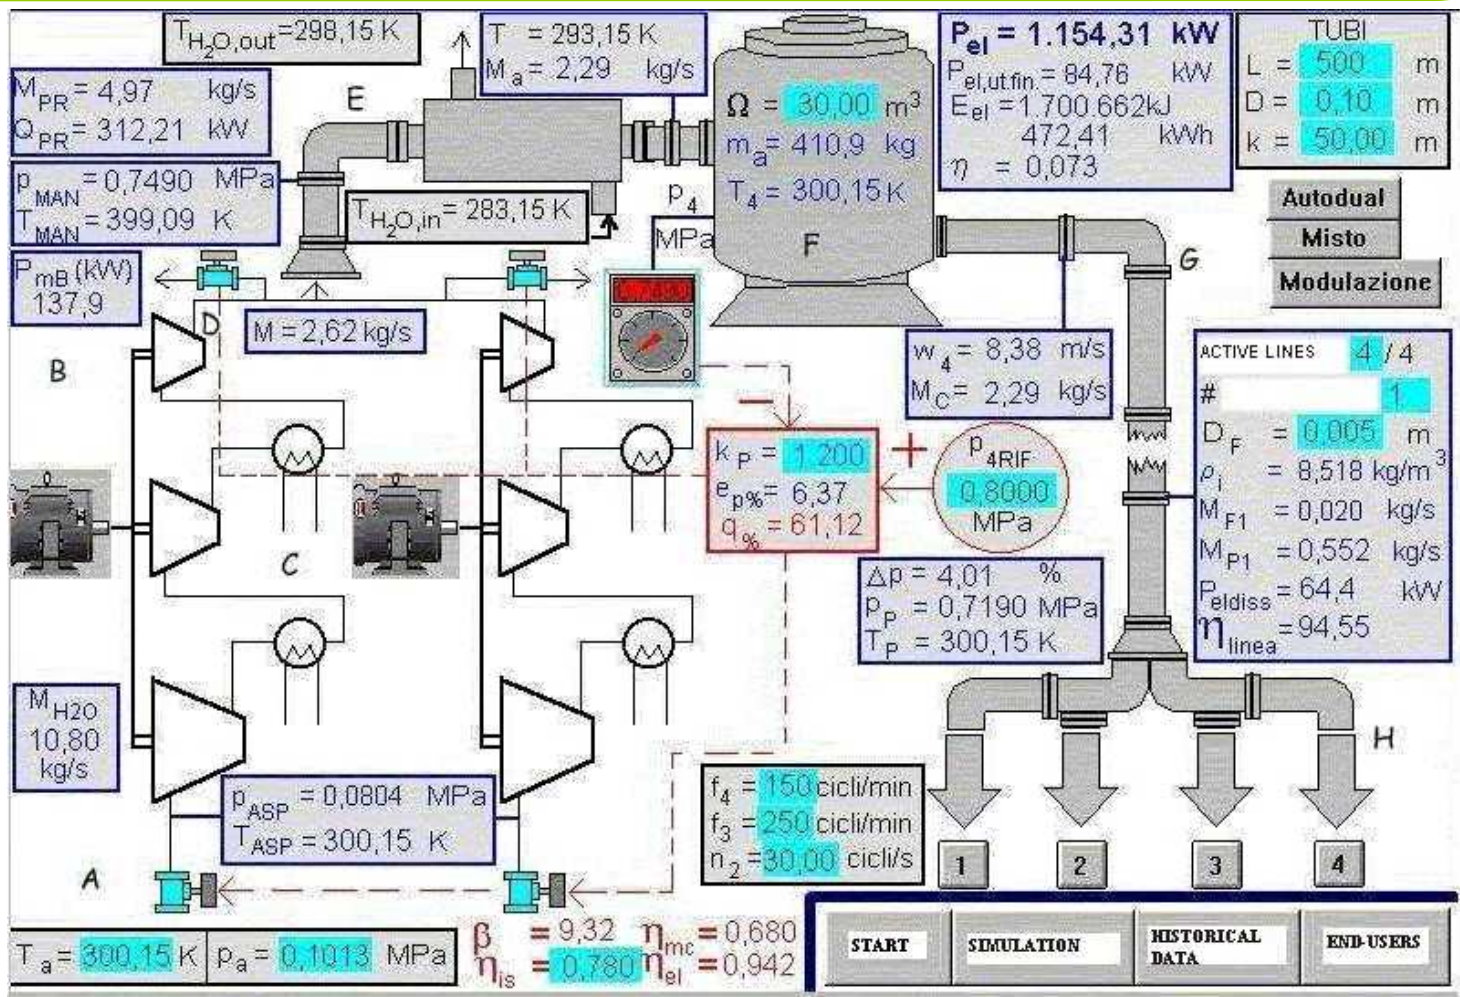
$T_{H_2O,out}$=298,15 K

T = 293,15 K
$M_a$ = 2,29 kg/s

$P_{el}$ = 1.154,31 kW
$P_{el,ut.fin.}$ = 84,76 kW
$E_{el}$ =1.700.662kJ
472,41 kWh
$\eta$ = 0,073

TUBI
L = 500 m
D = 0,10 m
k = 50,00 m

$M_{PR}$ = 4,97 kg/s
$Q_{PR}$ = 312,21 kW

E

$\Omega$ = 30,00 $m^3$
$m_a$ = 410,9 kg
$T_4$ = 300,15 K

$p_{MAN}$ = 0,7490 MPa
$T_{MAN}$ = 399,09 K

$T_{H_2O,in}$ = 283,15 K

$p_4$
MPa

F

Autodual
Misto
Modulazione

G

$P_{mB}$ (kW)
137,9

D

M = 2,62 kg/s

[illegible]

B

$w_4$ = 8,38 m/s
$M_C$ = 2,29 kg/s

ACTIVE LINES 4 / 4
# 1
$D_F$ = 0,005 m
$\rho_i$ = 8,518 kg/$m^3$
$M_{F1}$ = 0,020 kg/s
$M_{P1}$ = 0,552 kg/s
$P_{eldiss}$ = 64,4 kW
$\eta_{linea}$ = 94,55

−

$k_P$ = 1,200
$e_{p\%}$ = 6,37
$q_{\%}$ = 61,12

+

$p_{4RIF}$
0,8000
MPa

C

$\Delta p$ = 4,01 %
$p_P$ = 0,7190 MPa
$T_P$ = 300,15 K

$M_{H2O}$
10,80
kg/s

H

$p_{ASP}$ = 0,0804 MPa
$T_{ASP}$ = 300,15 K

$f_4$ = 150 cicli/min
$f_3$ = 250 cicli/min
$n_2$ = 30,00 cicli/s

1 2 3 4

A

$T_a$ = 300,15 K
$p_a$ = 0,1013 MPa

$\beta$ = 9,32
$\eta_{mc}$ = 0,680
$\eta_{is}$ = 0,780
$\eta_{el}$ = 0,942

START
SIMULATION
HISTORICAL DATA
END-USERS